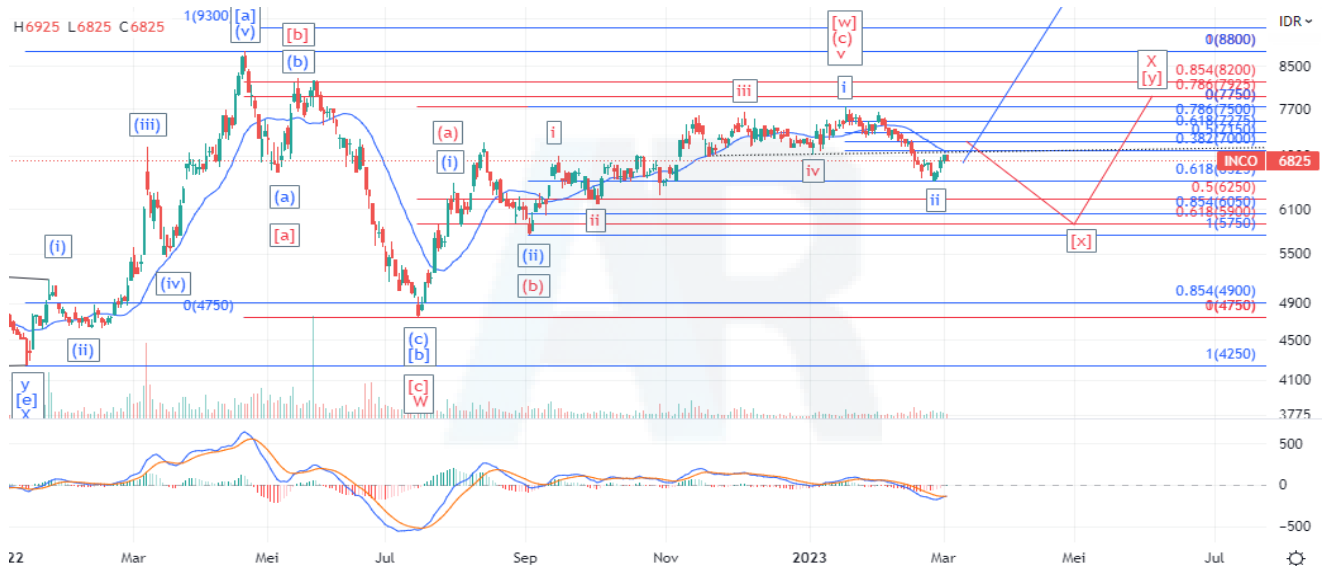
H6925 L6825 C6825

1(9300) [a] (v) [b] (b) (iii) (i) (iv) (ii) 0(4750) (a) [a] (a) (i) (ii) (b) (c) [b] [c] W i ii iii iv i ii [w] (c) v X [y] [x] y [e] x

0(8800)
0.854(8200)
0.786(7925)
0(7750)
0.786(7500)
0.618(7275)
0.5(7150)
0.382(7000)
0.618(6525)
0.5(6250)
0.854(6050)
0.618(5900)
1(5750)
0.854(4900)
0(4750)
1(4250)

IDR
8500
7700
INCO 6825
6100
5500
4900
4500
4100
3775

500
0
−500

22 Mar Mei Jul Sep Nov 2023 Mar Mei Jul